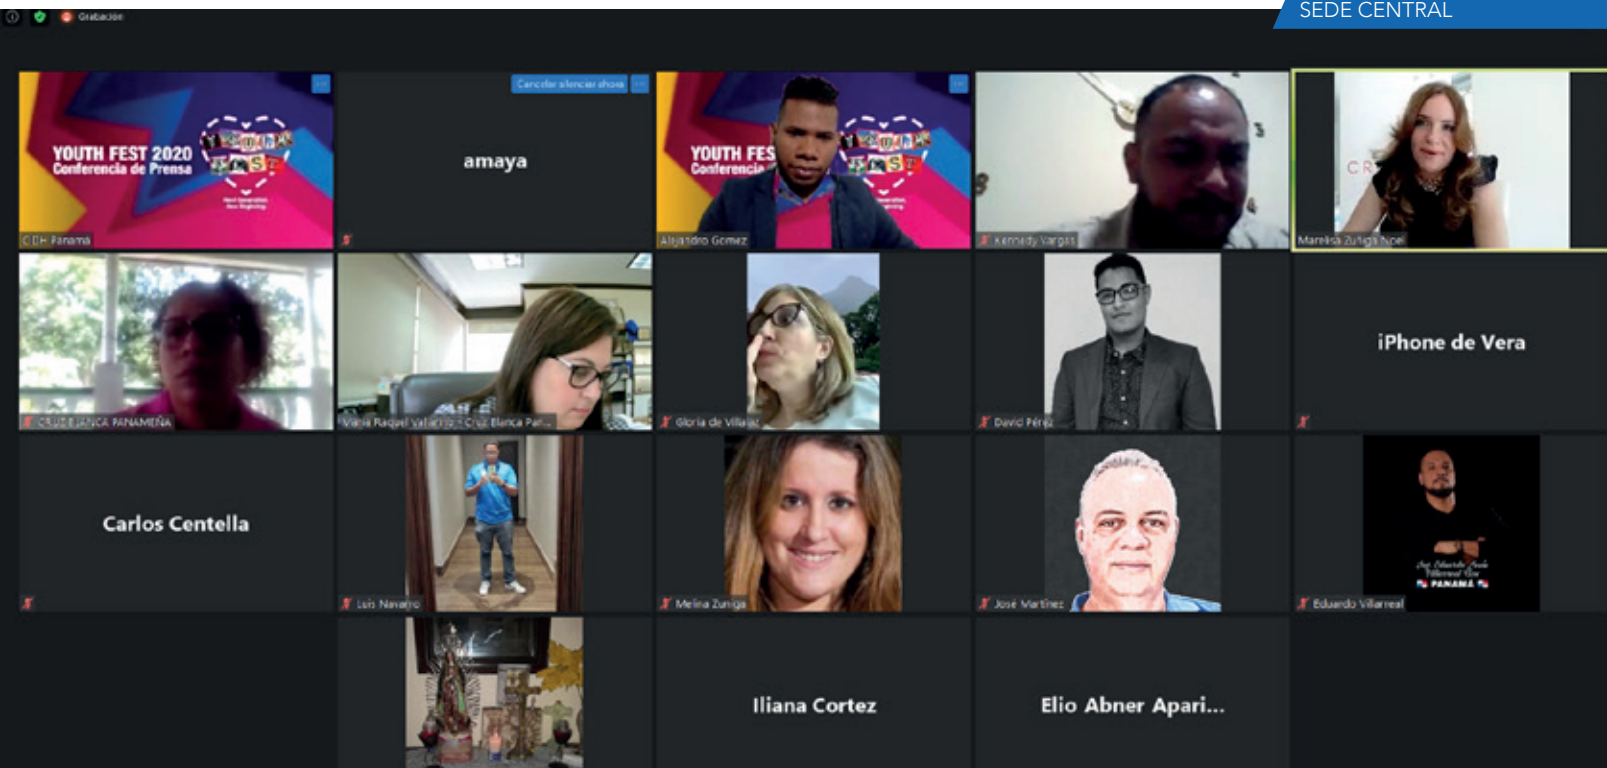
Grabación

SEDE CENTRAL

YOUTH FEST 2020
Conferencia de Prensa

CDH Panamá

Cancelar silenciar ahora

amaya

YOUTH FES
Conferencia

Alejandro Gomez

Kennedy Vargas

CR

Marelisa Zuñiga Noel

CRUZ BLANCA PANAMEÑA

Vania Raquel Vallarino - Cruz Blanca Pan...

Gloria de Villalaz

David Pérez

iPhone de Vera

Carlos Centella

Luis Navarro

Melina Zuniga

José Martinez

PANAMÁ

Eduardo Villarreal

Iliana Cortez

Elio Abner Apari...